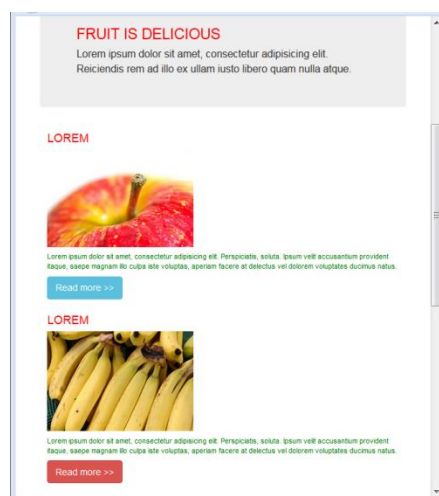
FRUIT IS DELICIOUS

Lorem ipsum dolor sit amet, consectetur adipisicing elit. Reiciendis rem ad illo ex ullam iusto libero quam nulla atque.

LOREM

Lorem ipsum dolor sit amet, consectetur adipisicing elit. Perspiciatis, soluta. Ipsum velit accusantium provident itaque, saepe magnam illo culpa iste voluptas, aperiam facere at delectus vel dolorem voluptates ducimus natus.

Read more >>

LOREM

Lorem ipsum dolor sit amet, consectetur adipisicing elit. Perspiciatis, soluta. Ipsum velit accusantium provident itaque, saepe magnam illo culpa iste voluptas, aperiam facere at delectus vel dolorem voluptates ducimus natus.

Read more >>